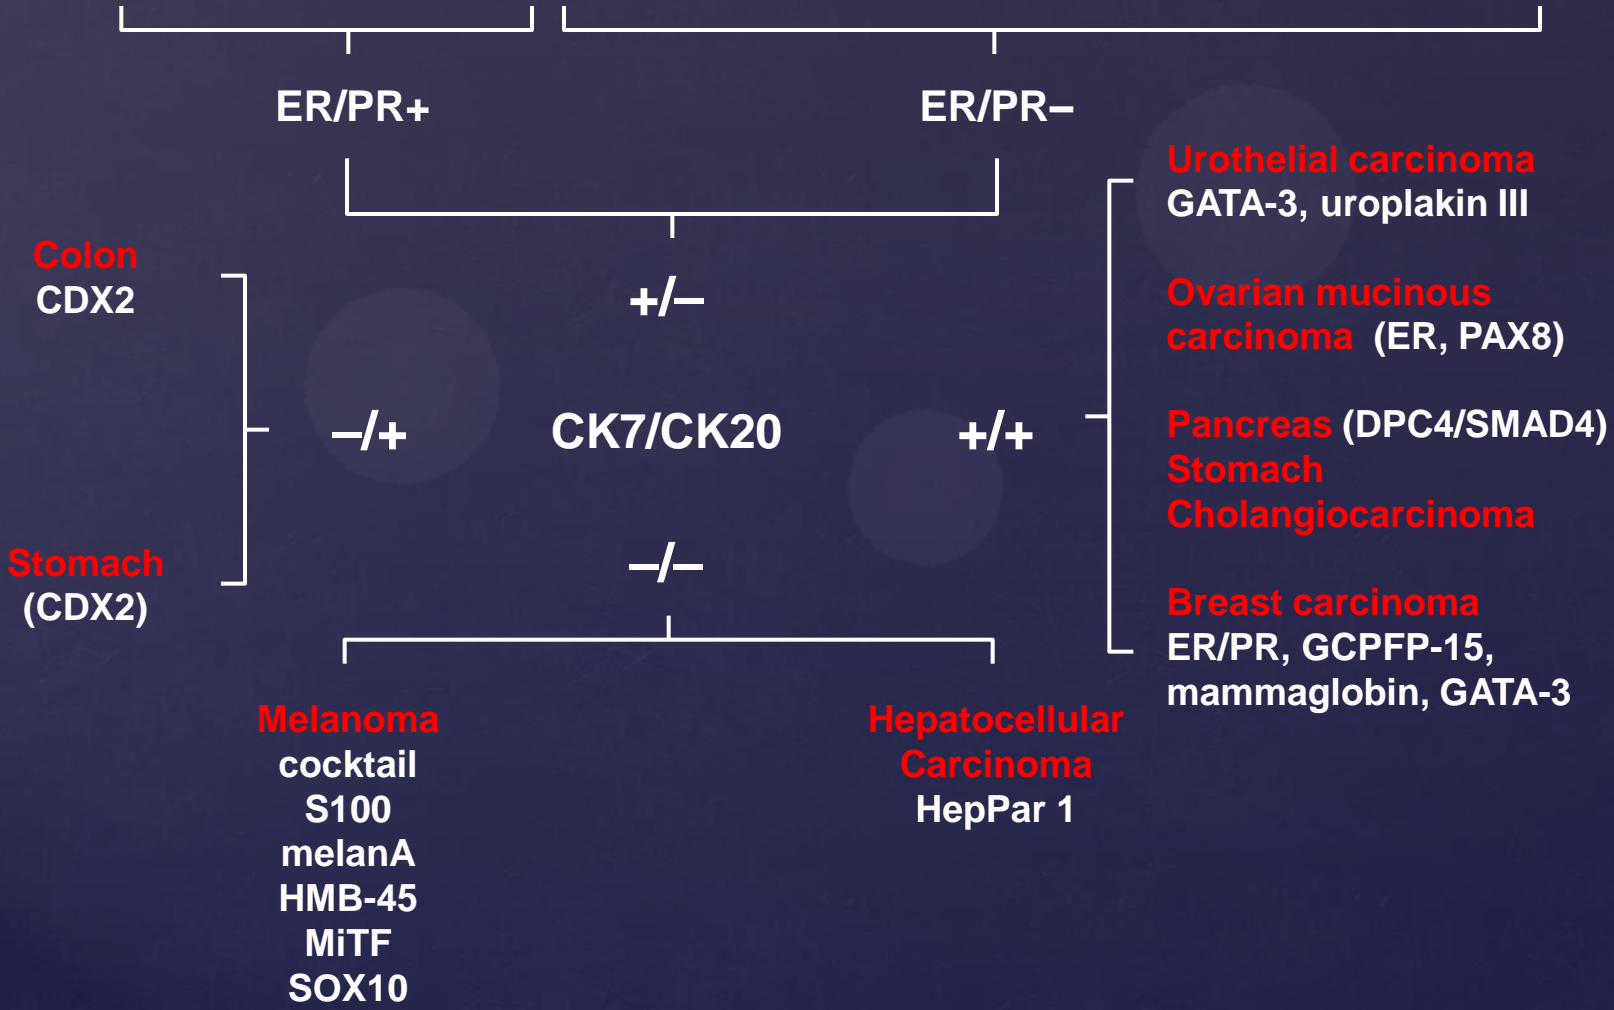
ER/PR+

ER/PR–

+/–

Colon
CDX2

Stomach
(CDX2)

–/+

CK7/CK20

+/+

–/–

Urothelial carcinoma
GATA-3, uroplakin III

Ovarian mucinous carcinoma (ER, PAX8)

Pancreas (DPC4/SMAD4)
Stomach
Cholangiocarcinoma

Breast carcinoma
ER/PR, GCPFP-15, mammaglobin, GATA-3

Melanoma
cocktail
S100
melanA
HMB-45
MiTF
SOX10

Hepatocellular Carcinoma
HepPar 1